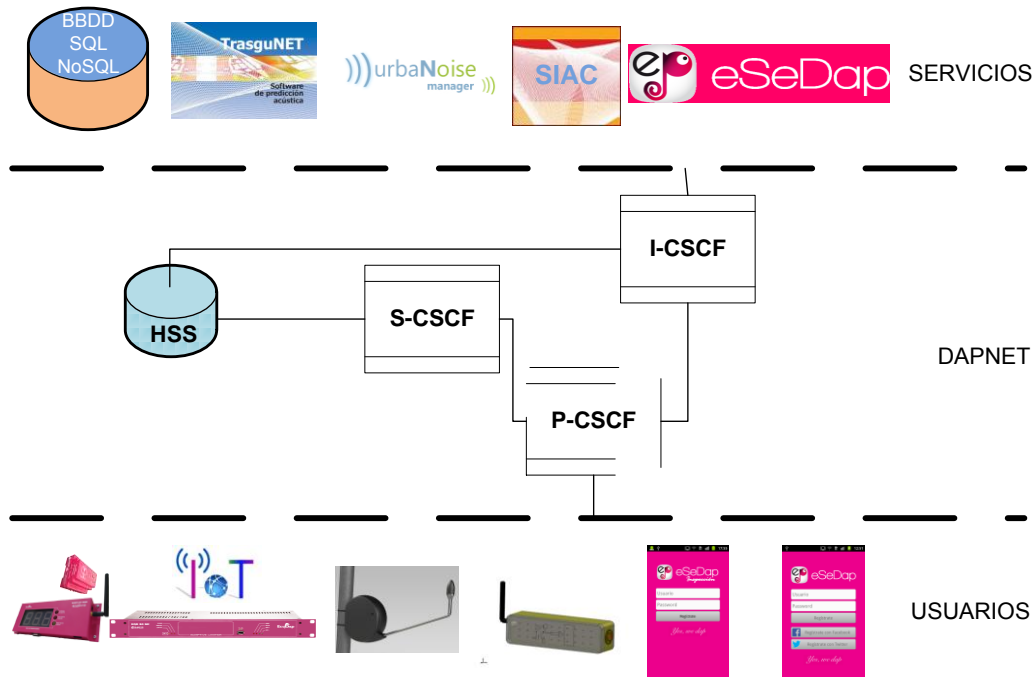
BBDD
SQL
NoSQL

TrasguNET
Software de predicción acústica

urbaNoise manager

SIAC

eSeDap

SERVICIOS

I-CSCF

HSS

S-CSCF

DAPNET

P-CSCF

IoT

eSeDap

Usuario
Password
Ingresar

eSeDap

Usuario
Password
Ingresar
Registrate con Facebook
Registrate con Twitter

USUARIOS